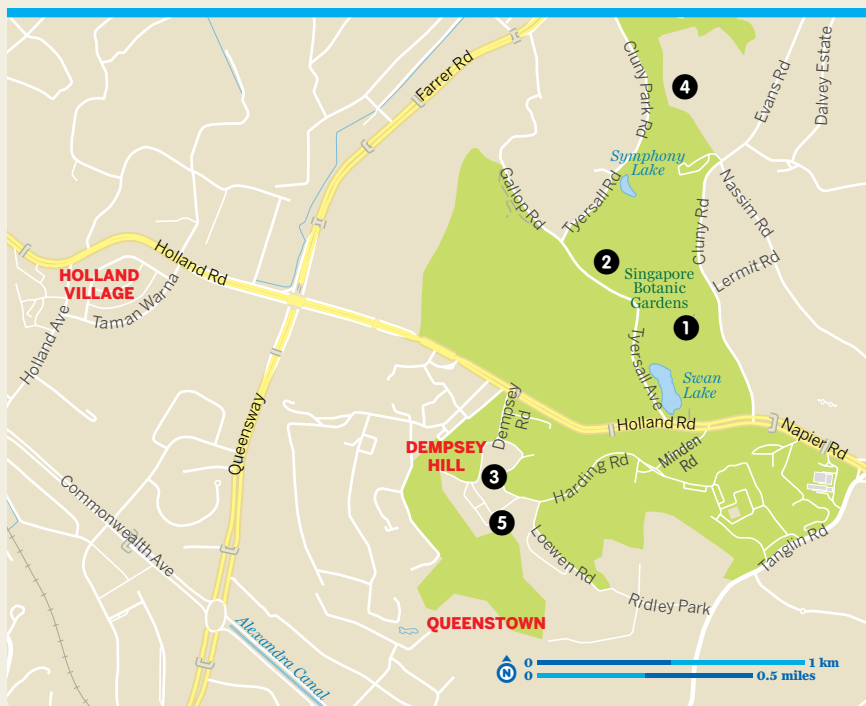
Farrer Rd
Cluny Park Rd
4
Evans Rd
Dalvey Estate
Symphony Lake
Gallop Rd
Tyersall Rd
Nassim Rd
Cluny Rd
Holland Rd
HOLLAND VILLAGE
2
Singapore Botanic Gardens
Lermit Rd
Taman Warna
Holland Ave
1
Tyersall Ave
Swan Lake
Queensway
Dempsey Rd
Holland Rd
Napier Rd
DEMPSEY HILL
Minden Rd
Harding Rd
3
Commonwealth Ave
5
Loewen Rd
Tanglin Rd
Ridley Park
Alexandra Canal
QUEENSTOWN
N
0
1 km
0
0.5 miles